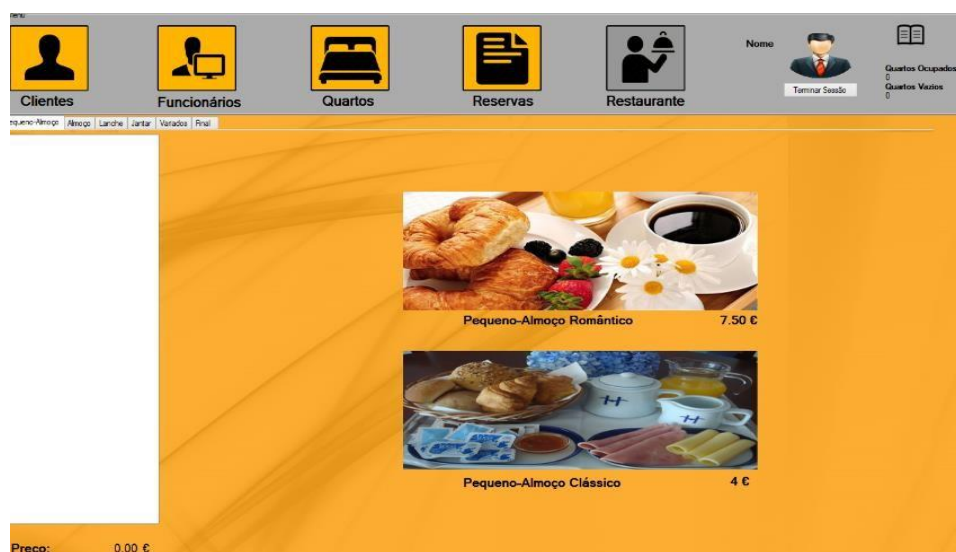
Clientes
Funcionários
Quartos
Reservas
Restaurante
Nome
Terminar Sessão
Quartos Ocupados
0
Quartos Vazios
0
equeno-Almoço | Almoço | Lanche | Jantar | Variados | Final

Pequeno-Almoço Romântico 7.50 €

Pequeno-Almoço Clássico 4 €

Preço: 0.00 €